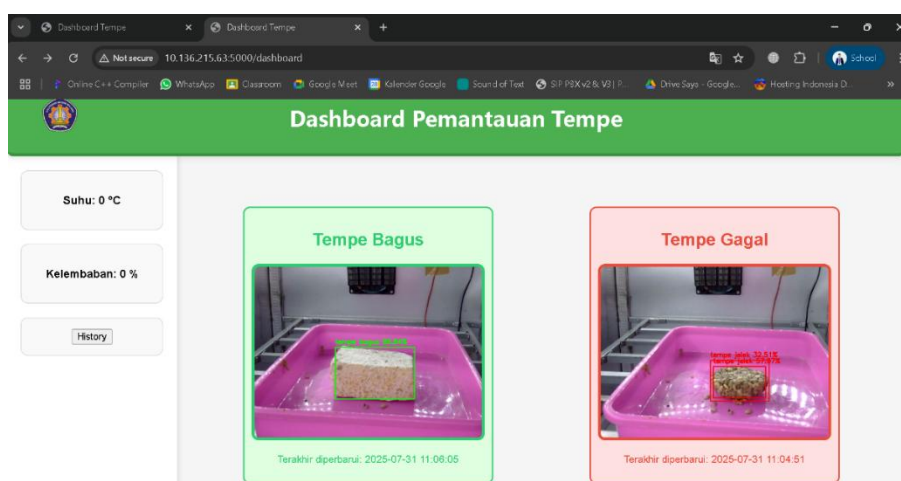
Dashboard Tempe × Dashboard Tempe × +

Not secure 10.136.215.63:5000/dashboard

School

Online C++ Compiler WhatsApp Classroom Google Meet Kalender Google Sound of Text SIP PBX v2 & V3 | P... Drive Saya - Google... Hosting Indonesia D...

Dashboard Pemantauan Tempe

Suhu: 0 °C

Kelembaban: 0 %

History

Tempe Bagus

tempe bagus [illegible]

Terakhir diperbarui: 2025-07-31 11:06:05

Tempe Gagal

tempe jelek 32.51%
tempe jelek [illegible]

Terakhir diperbarui: 2025-07-31 11:04:51